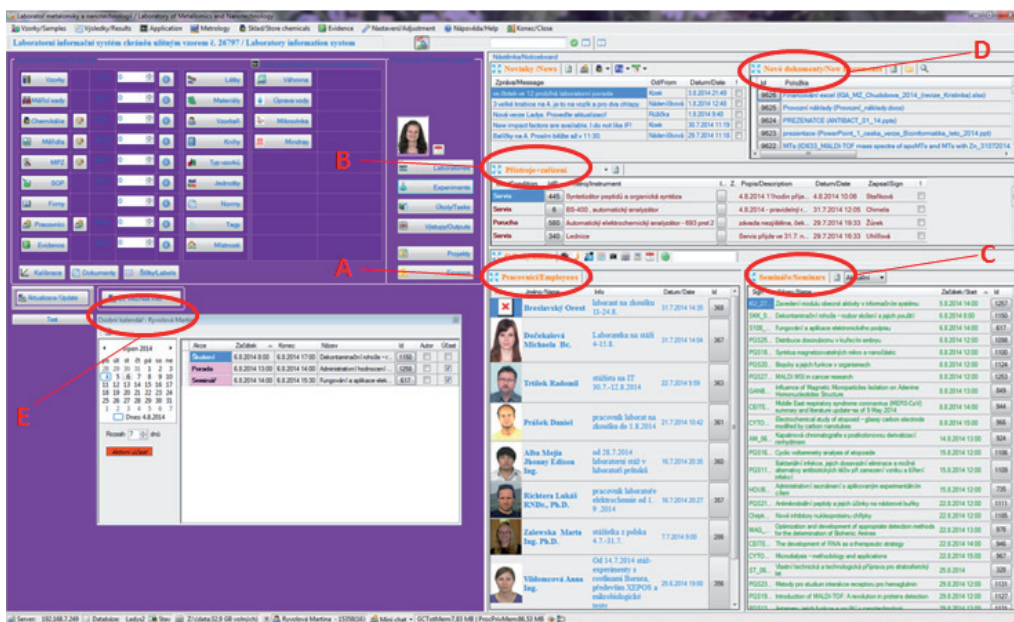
Laboratoř metalomiky a nanotechnologií / Laboratory of Metallomics and Nanotechnology

Vzorky/Samples | Výsledky/Results | Application | Metrology | Sklad/Store chemicals | Evidence | Nastavení/Adjustment | Nápověda/Help | Konec/Close

Laboratorní informační systém chráněn užitným vzorem č. 26797 / Laboratory information system

Vzorky | Látky | Věhodné
Měřící sady | Materiály | Úprava vody
Chemikálie | Vazebníl | Mikrostika
Měřidla | Knihy | Mindray
MPZ | Typ vzorků
SOP | Jednotky
Formy | Normy
Pracoviště | Tagy
Evidence | Místnosti

Kalibrace | Dokumenty | Štítky/Labels

Laboratories | Experiments | Úkoly/Tasks | Výstupy/Outputs | Projekty | Finance

Aktualizace/Update

Test

Osobní kalendář: Ryvolová Martina

srpen 2014
po út st čt pá so ne
1 2 3
4 5 6 7 8 9 10
11 12 13 14 15 16 17
18 19 20 21 22 23 24
25 26 27 28 29 30 31
Dnes: 4.8.2014

Rozsah 7 dnů

Aktivní úkoly

| Akce | Začátek | Konec | Název | Id | Autor | Účast |
|---|---|---|---|---|---|---|
| Student | 6.8.2014 8:00 | 6.8.2014 17:00 | Dekontaminační rohože - r... | 1150 | | |
| Porada | 6.8.2014 13:00 | 6.8.2014 14:00 | Administrativní technicací z... | 1256 | | |
| Seminář | 6.8.2014 14:00 | 6.8.2014 15:30 | Fungování a aplikace elek... | 617 | | |

Nástěnka/Noticeboard

Novinky/News

| Zpráva/Message | Od/From | Datum/Date |
|---|---|---|
| ve čtvrtek ve 12 proběhlí laboratorní porada | Kizek | 3.8.2014 21:49 |
| 3 velké krabice na A. je to na vozík a pro dva chlapy | Nědělíčková | 1.8.2014 12:48 |
| Nová verze Ladys. Prosím aktualizace! | Růžička | 1.8.2014 9:40 |
| New impact factors are available. I do not like IF! | Kizek | 30.7.2014 11:19 |
| Balíčky na A. Prosím běžte až v 11:30 | Nědělíčková | 29.7.2014 11:18 |

Nové dokumenty/News

| Id | Položka |
|---|---|
| 9626 | Financování excel (IGA_M2_Chudobová_2014_(revize_Kristinka).xlsx) |
| 9625 | Provozní náklady (Provozní_náklady.docx) |
| 9624 | PREZENTACE (ANTIBACT_01_14.pptx) |
| 9623 | prezentace (PowerPoint_1_ceska_verze_Bioinformatika_leto_2014.ppt) |
| 9622 | MTs (ID633_MALDI-TOF mass spectra of apoMTs and MTs with Zn_3107201... |

Přístroje/Instruments

| Stav/Condition | Id | Přístroj/Instrument | Popis/Description | Datum/Date | Zapsal/Sign |
|---|---|---|---|---|---|
| Servis | 445 | Syntetizátor peptidů a organické syntézy | 4.8.2014 11hodin přije... | 4.8.2014 10:08 | Staffová |
| Servis | 6 | BS-400, automatický analyzátor | 4.8.2014 - pravidelný r... | 31.7.2014 12:05 | Olmela |
| Porucha | 580 | Automatický elektrochemický analyzátor - 693 prst 2 | závada neopílena, čeká... | 29.7.2014 19:33 | Zůrek |
| Servis | 340 | Lednice | Servis přijde ve 31.7. n... | 29.7.2014 16:33 | Uhlířová |

Pracovníci/Employees

| Jméno/Name | Info | Datum/Date | Id |
|---|---|---|---|
| Bezslavický Orest | laborant na zkoušku 15-24.8. | 31.7.2014 14:35 | 368 |
| Dočkalová Michaela Bc. | Laborantka na stáži 4-11.8. | 31.7.2014 14:04 | 367 |
| Trtílek Radomil | stážista na IT 30.7.-12.8.2014 | 22.7.2014 9:59 | 363 |
| Prášek Daniel | pracovník laborat na zkoušku do 1.8.2014 | 21.7.2014 10:42 | 361 |
| Alba Mejia Jhonny Edison Ing. | od 28.7.2014 stážista Univerzity z laboratoří průtoků | 16.7.2014 20:35 | 360 |
| Richtera Lukáš RNDr., Ph.D. | pracovník laboratoře elektrochemie od 1.9.2014 | 16.7.2014 20:27 | 357 |
| Zalewska Marta Ing. Ph.D. | stážistka z polska 4.7.-31.7. | 7.7.2014 9:00 | 286 |
| Vildomcová Anna Ing. | Od 14.7.2014 stáž-experimenty s rostlinami Borana, především XZPOS a mikrobiologické testy | 25.6.2014 19:00 | 356 |

Semináře/Seminars

| Název/Name | Začátek/Start | Id |
|---|---|---|
| Zavedení modulu doucení aktivity v informačním systému | 6.8.2014 14:00 | 1257 |
| Dekontaminační rohože - rozbor složení a jejich použití | 6.8.2014 8:00 | 1150 |
| Fungování a aplikace elektronického podpisu | 6.8.2014 14:00 | 617 |
| Distribuce dioxoruthenu v kuřecím embryu | 8.8.2014 12:00 | 1096 |
| Syntéza magnetoaktivních nikro a nanočástic | 8.8.2014 12:00 | 1100 |
| Bioplyny a jejich funkce v organismech | 8.8.2014 12:00 | 1124 |
| MALDI-TOF in cancer research | 8.8.2014 12:00 | 1253 |
| Influence of Magnetic Nanoparticles Isolation on Adenine Homonucleotides Structure | 8.8.2014 13:00 | 849 |
| Middle East respiratory syndrome coronavirus (MERS-CoV): summary and literature update as of 9 May 2014 | 8.8.2014 14:00 | 944 |
| Electrochemical study of skopasol - glassy carbon electrode modified by carbon nanotubes | 8.8.2014 15:00 | 1079 |
| Kapalinová chromatografie s postkolonovou derivatizací ninhydrinem | 14.8.2014 13:00 | 924 |
| Cyclic voltammetry analysis of etoposide | 15.8.2014 12:00 | 1106 |
| Bakteriální infekce, jejich doposud účinné eliminace a možné alternativy antibiotických léčiv při zamezení vzniku a šíření infekcí | 15.8.2014 12:00 | 1109 |
| Administrativní zacházení s aplikovaným experimentálním účelem | 15.8.2014 12:00 | 735 |
| Antimikrobiální peptidy a jejich účinky na rakovinné buňky | 22.8.2014 12:00 | 1111 |
| Nové inhibitory nukleoproteinu chřipky | 22.8.2014 12:00 | 1078 |
| Optimization and development of appropriate detection methods for the determination of Bisfenic Amines | 22.8.2014 12:00 | 1076 |
| The development of RNA as a therapeutic strategy | 22.8.2014 14:00 | 946 |
| Microdialysis - methodology and applications | 22.8.2014 15:00 | 967 |
| Vlastní technické a technologické příprava pro stratosférický let | 25.8.2014 | 326 |
| Metody pro studium interakce receptoru pro hemaglutinin | 29.8.2014 12:00 | 1113 |
| Introduction of MALDI-TOF: A revolution in proteins detection | 29.8.2014 12:00 | 1127 |

A
B
C
D
E

Server: 192.168.7.249 | Database: Ladys2 | Stav | Z:\data\32.9 GB volných | Ryvolová Martina - 15058(16) | Mini chat | GCTotMem7.83 MB | ProcPriMem86.53 MB